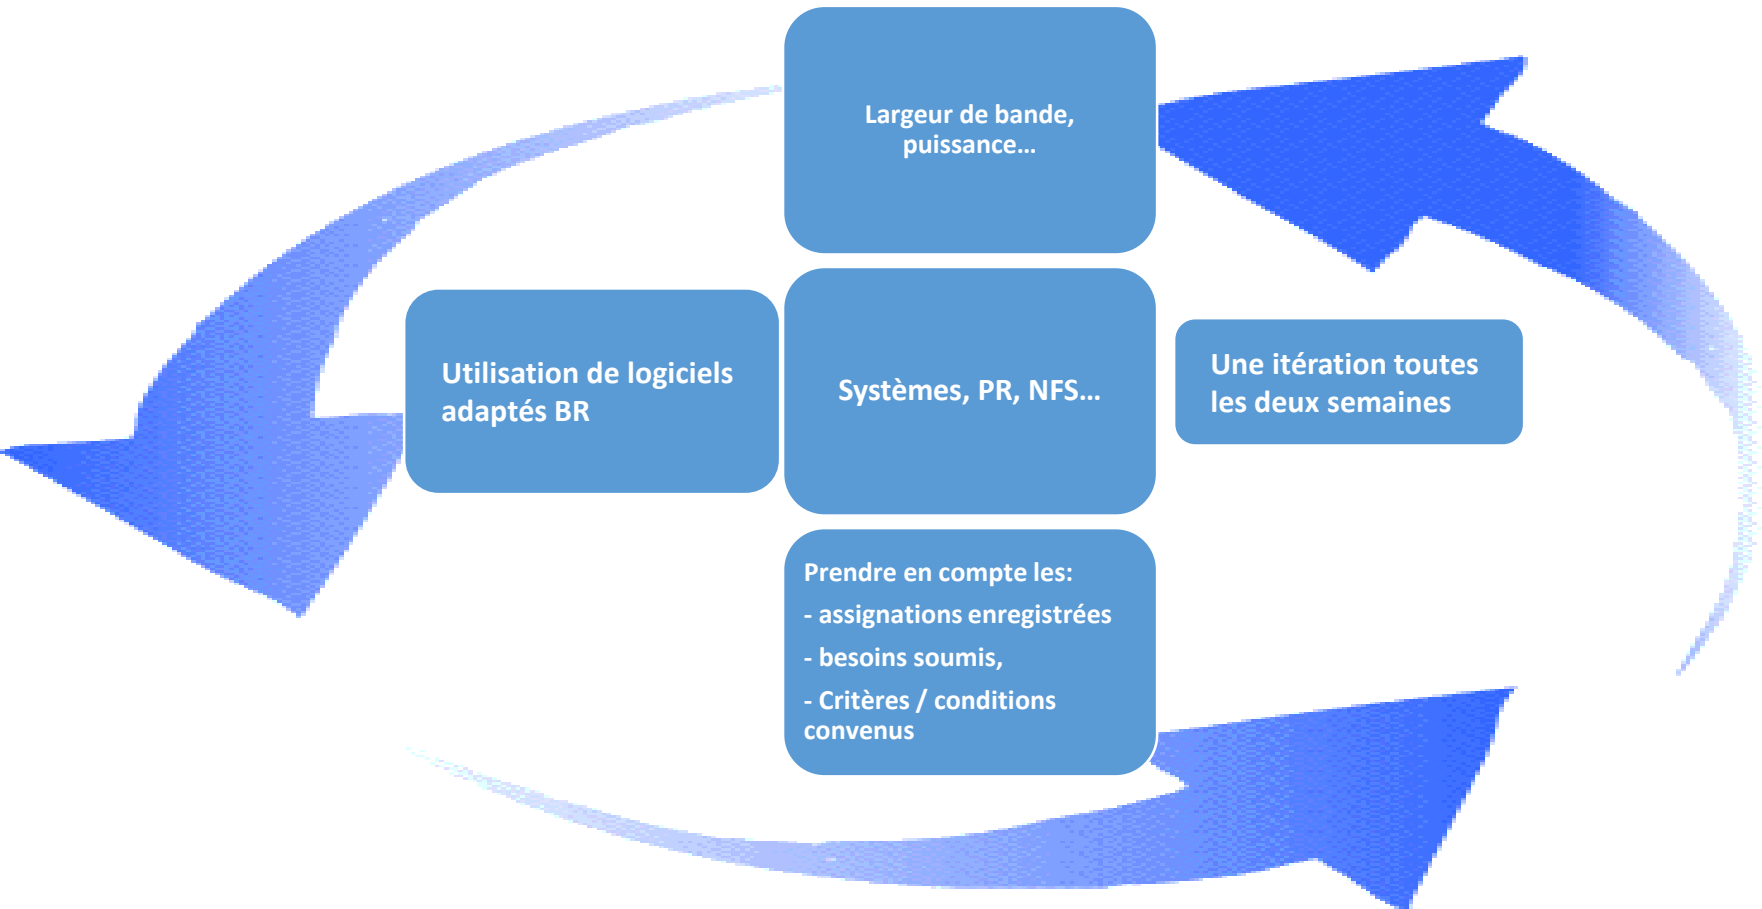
Largeur de bande, puissance…

Utilisation de logiciels adaptés BR

Systèmes, PR, NFS…

Une itération toutes les deux semaines

Prendre en compte les:
- assignations enregistrées
- besoins soumis,
- Critères / conditions convenus